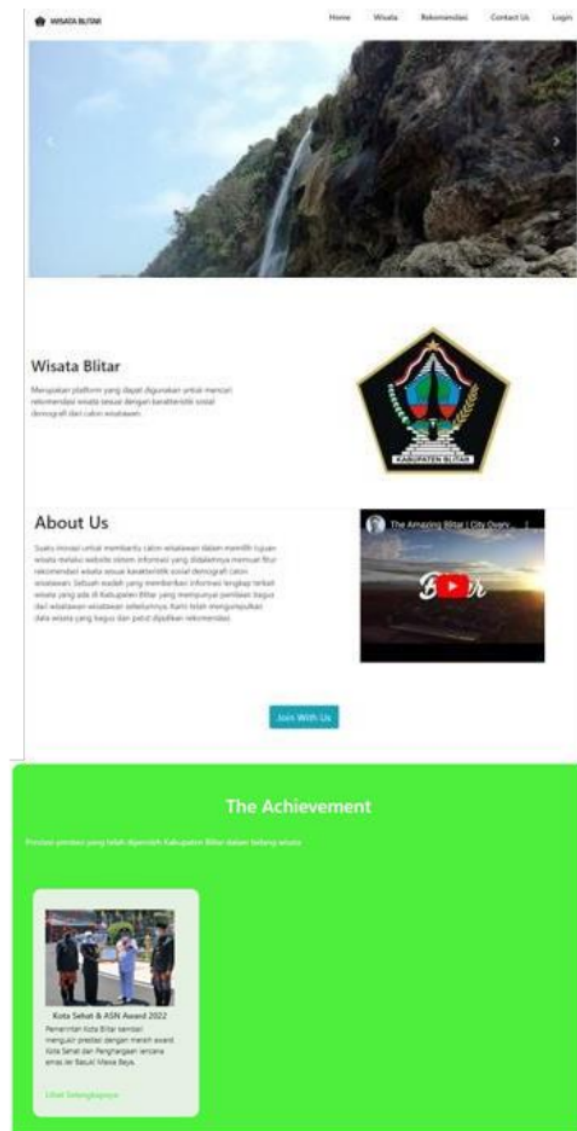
WISATA BLITAR

Home Wisata Rekomendasi Contact Us Login

Wisata Blitar

Merupakan platform yang dapat digunakan untuk mencari rekomendasi wisata sesuai dengan karakteristik sosial demografi dari calon wisatawan.

KABUPATEN BLITAR

About Us

Suatu inovasi untuk membantu calon wisatawan dalam memilih tujuan wisata melalui website sistem informasi yang didalamnya memuat fitur rekomendasi wisata sesuai karakteristik sosial demografi calon wisatawan. Sebuah wadah yang memberikan informasi lengkap terkait wisata yang ada di Kabupaten Blitar yang mempunyai penilaian bagus dari wisatawan-wisatawan sebelumnya. Kami telah mengumpulkan data wisata yang bagus dan patut dijadikan rekomendasi.

The Amazing Blitar | City Overv...

Join With Us

The Achievement

Prestasi-prestasi yang telah diperoleh Kabupaten Blitar dalam bidang wisata

Kota Sehat & ASN Award 2022

Pemerintah Kota Blitar kembali mengukir prestasi dengan meraih award Kota Sehat dan Penghargaan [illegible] emas ke Bapak Wawa Baya.

Lihat Selengkapnya